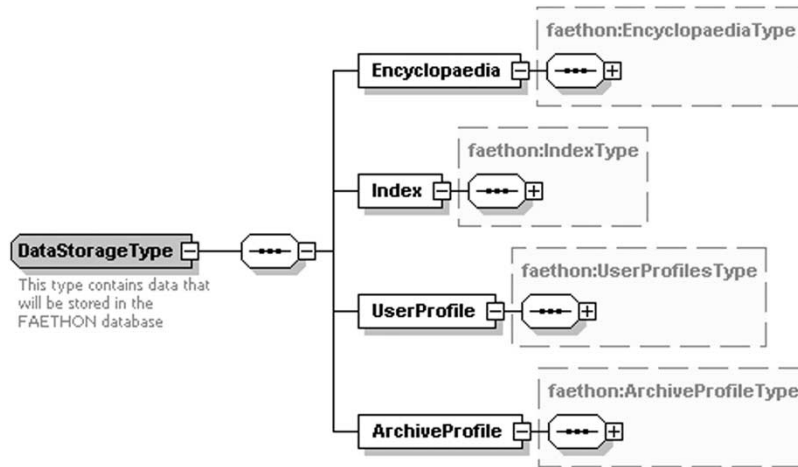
DataStorageType

This type contains data that will be stored in the FAETHON database

Encyclopaedia

faethon:EncyclopaediaType

Index

faethon:IndexType

UserProfile

faethon:UserProfilesType

ArchiveProfile

faethon:ArchiveProfileType